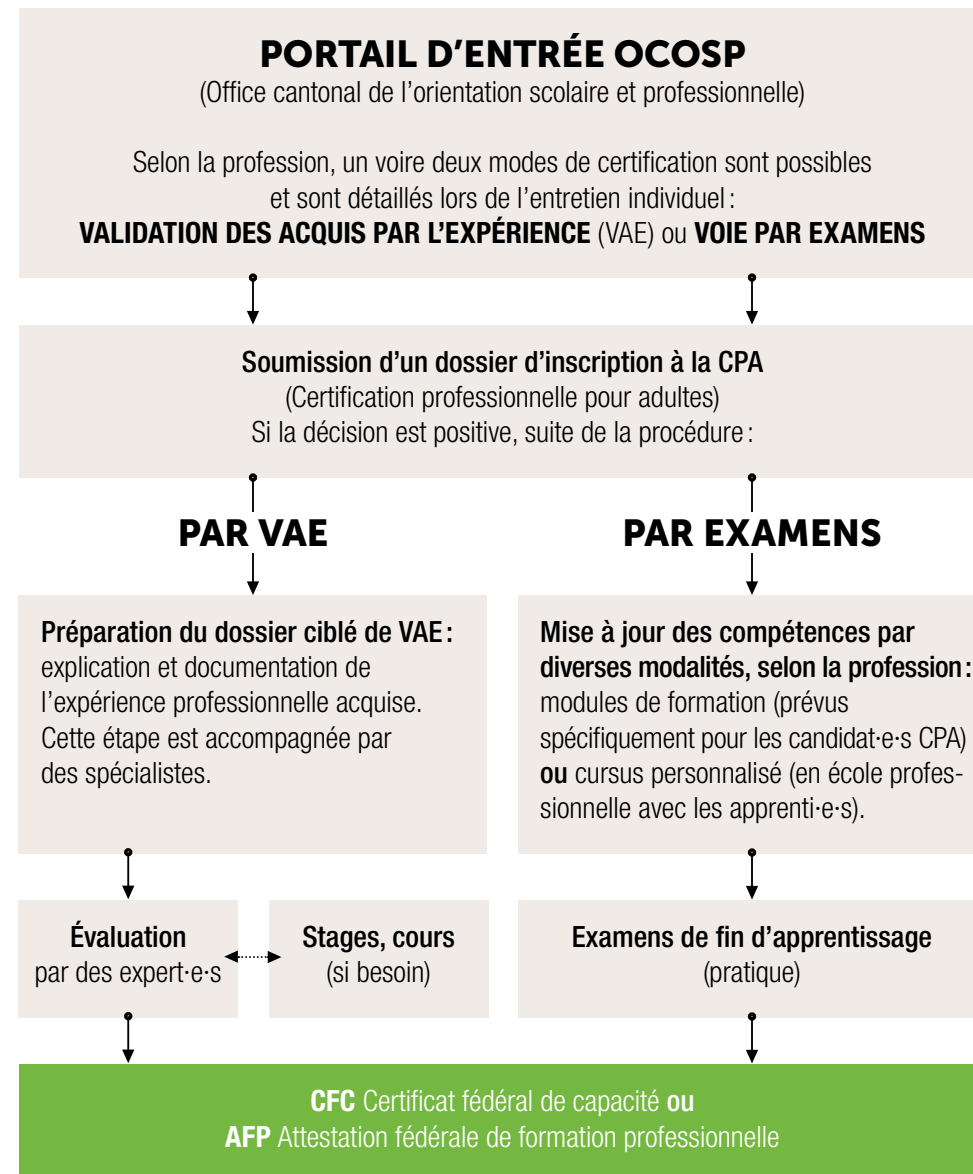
PORTAIL D'ENTRÉE OCOSP
(Office cantonal de l'orientation scolaire et professionnelle)

Selon la profession, un voire deux modes de certification sont possibles et sont détaillés lors de l'entretien individuel : VALIDATION DES ACQUIS PAR L'EXPÉRIENCE (VAE) ou VOIE PAR EXAMENS

Soumission d'un dossier d'inscription à la CPA
(Certification professionnelle pour adultes)
Si la décision est positive, suite de la procédure :

PAR VAE

Préparation du dossier ciblé de VAE : explication et documentation de l'expérience professionnelle acquise. Cette étape est accompagnée par des spécialistes.

Évaluation par des expert·e·s

Stages, cours (si besoin)

PAR EXAMENS

Mise à jour des compétences par diverses modalités, selon la profession : modules de formation (prévus spécifiquement pour les candidat·e·s CPA) ou cursus personnalisé (en école professionnelle avec les apprenti·e·s).

Examens de fin d'apprentissage (pratique)

CFC Certificat fédéral de capacité ou
AFP Attestation fédérale de formation professionnelle